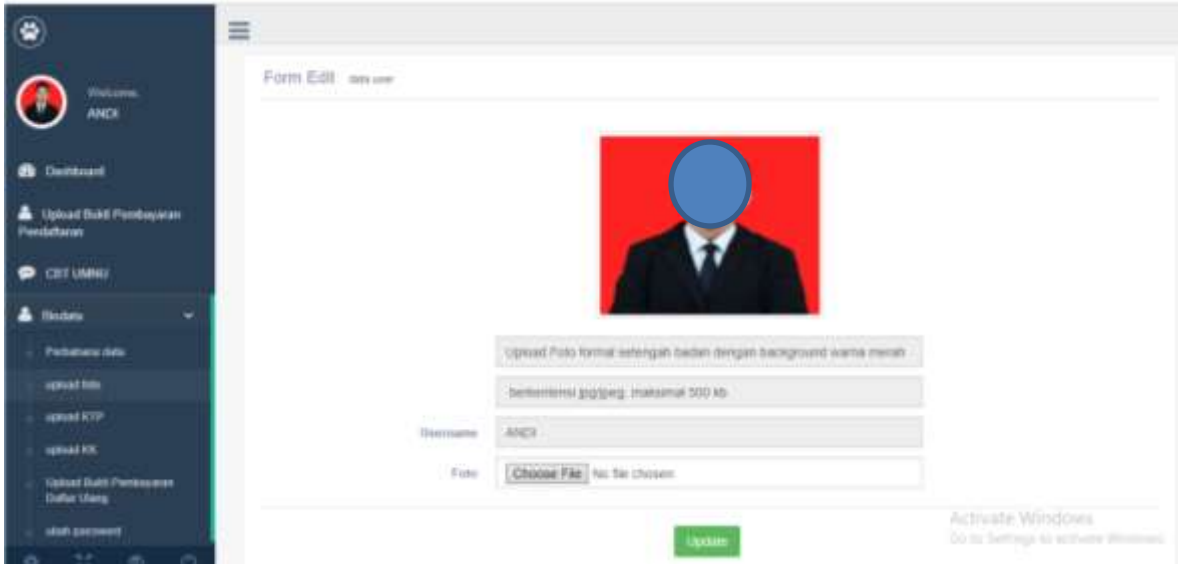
Welcome,
ANDI

Dashboard

Upload Bukti Pembayaran Pendaftaran

CBT UMNU

Biodata

Perbaharui data

upload foto

upload KTP

upload KK

Upload Bukti Pembayaran Daftar Ulang

ubah password

Form Edit data user

Upload Foto format setengah badan dengan background warna merah

berekstensi jpg/jpeg, maksimal 500 kb

Username ANDI

Foto Choose File No file chosen

Update

Activate Windows
Go to Settings to activate Windows.